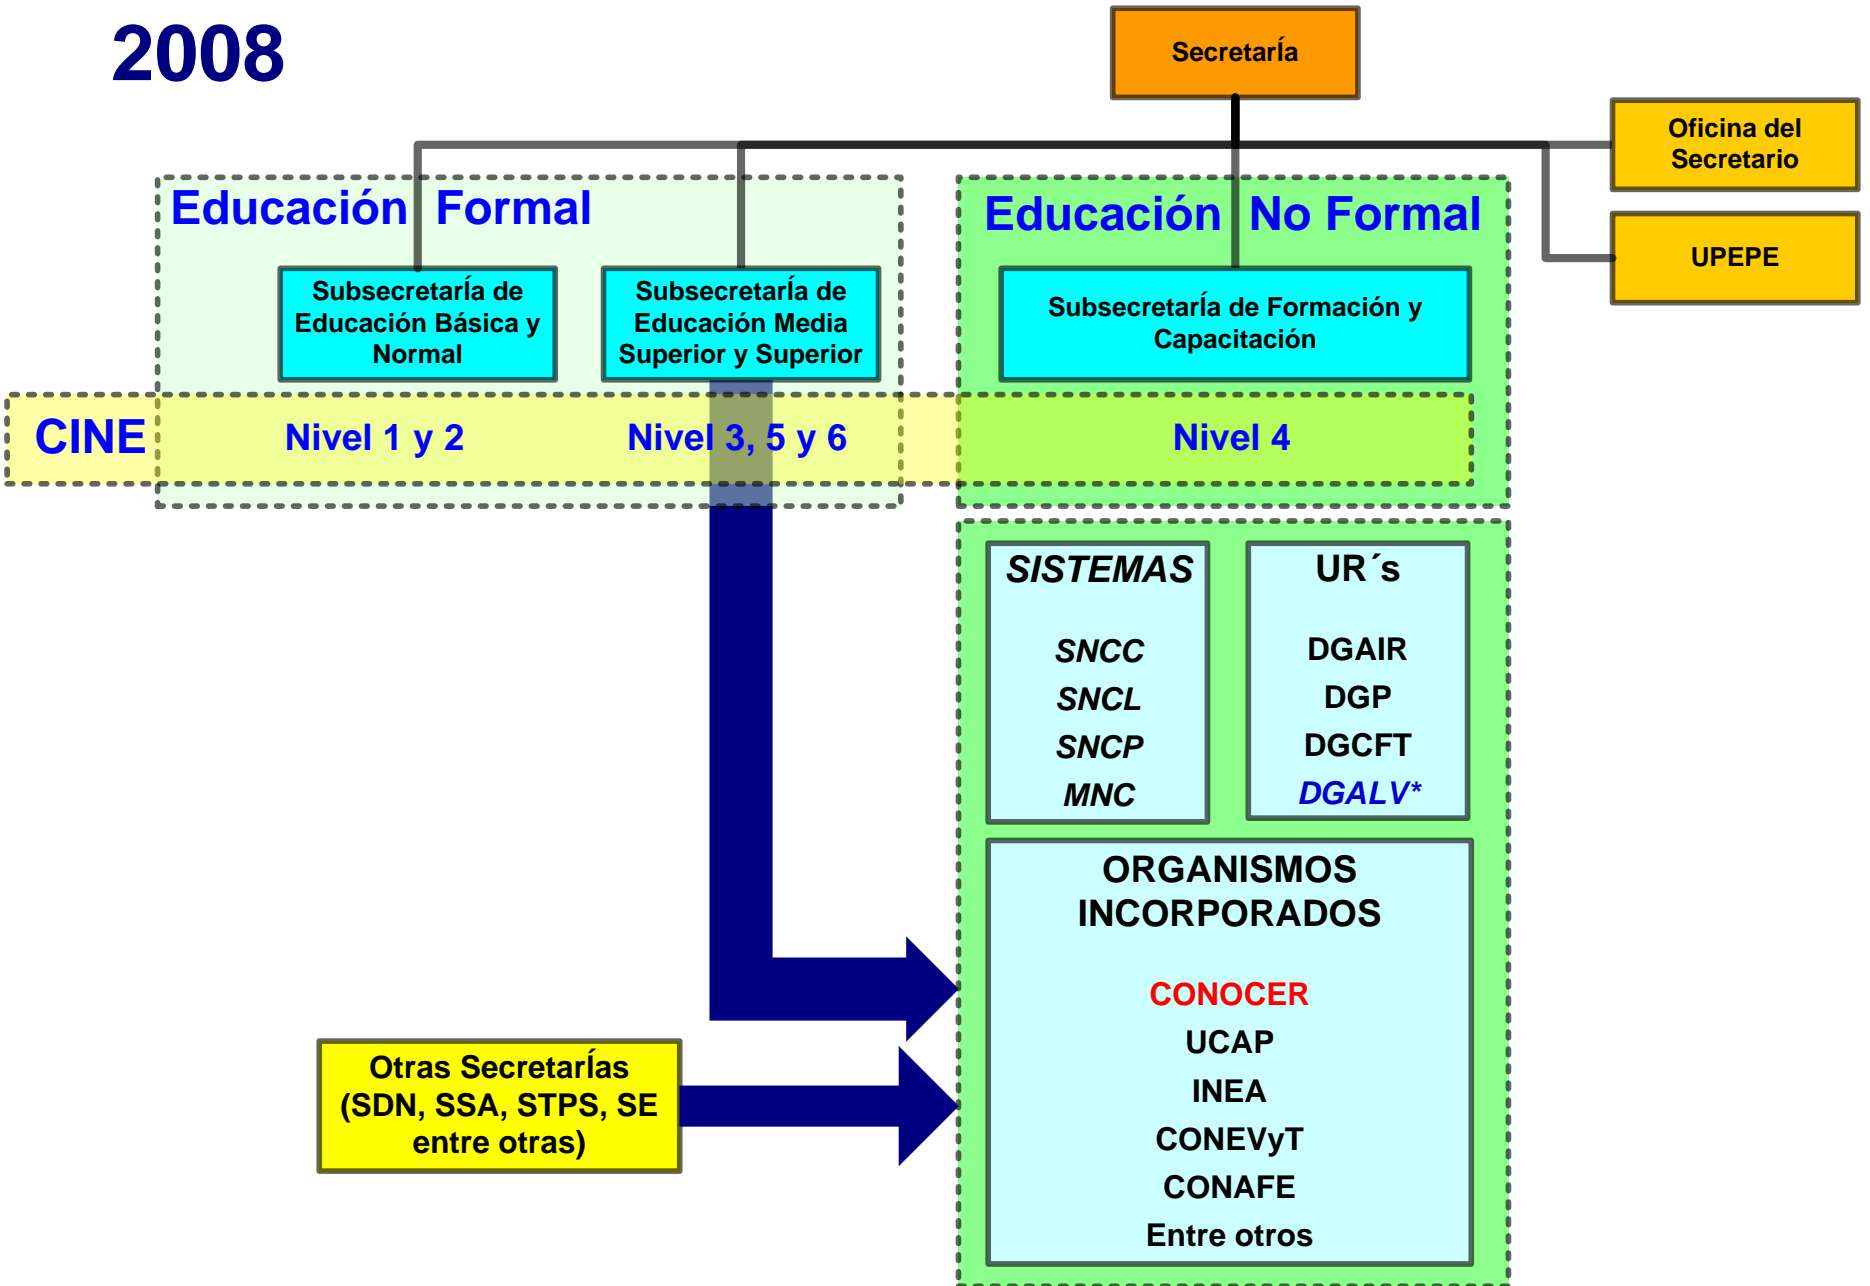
2008

Secretaría

Oficina del Secretario

UPEPE

Educación Formal

Subsecretaría de Educación Básica y Normal

Subsecretaría de Educación Media Superior y Superior

Educación No Formal

Subsecretaría de Formación y Capacitación

CINE

Nivel 1 y 2

Nivel 3, 5 y 6

Nivel 4

SISTEMAS

SNCC
SNCL
SNCP
MNC

UR´s

DGAIR
DGP
DGCFT
DGALV*

ORGANISMOS INCORPORADOS

CONOCER
UCAP
INEA
CONEVyT
CONAFE
Entre otros

Otras Secretarías (SDN, SSA, STPS, SE entre otras)